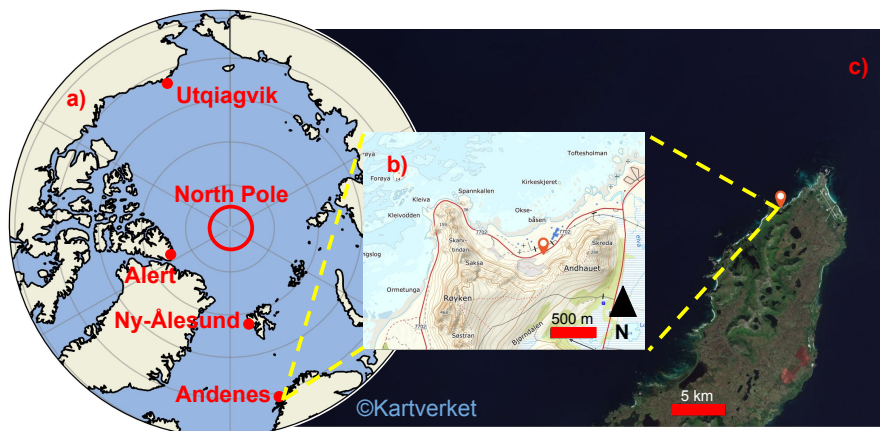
a)
Utqiagvik
North Pole
Alert
Ny-Ålesund
Andenes
b)
Toftesholman
Forøya
Spannkallen
Kirkeskjeret
Kleiva
Kleivodden
Okse-båsen
Skarv-tinden
Skreda
Andhauet
Saksa
Ormetunga
Røyken
Sastran
Bjørndalen
500 m
N
c)
5 km
©Kartverket